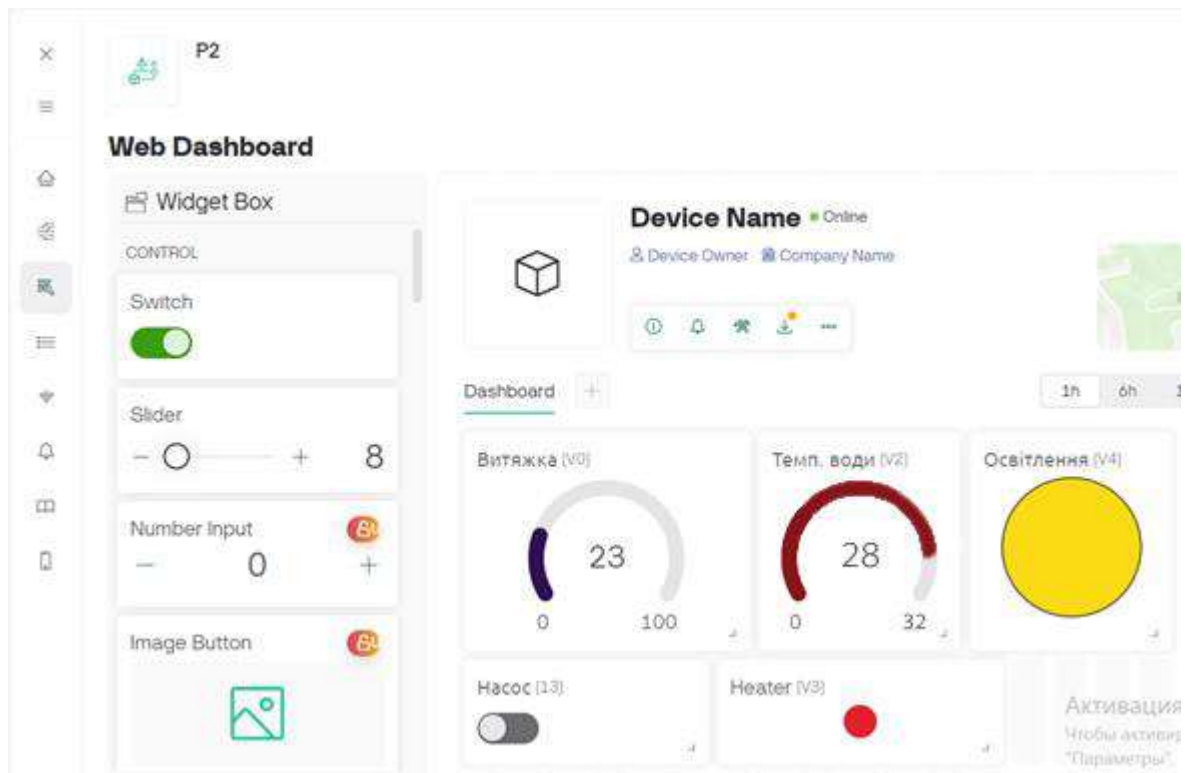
P2

Web Dashboard

Widget Box

CONTROL

Switch

Slider

8

Number Input

0

Image Button

Device Name • Online

Device Owner Company Name

Dashboard

1h 6h

Витяжка (V0)

23

0 100

Темп. води (V2)

28

0 32

Освітлення (V4)

Насос (13)

Heater (V3)

Активация

Чтобы активир

"Параметры".